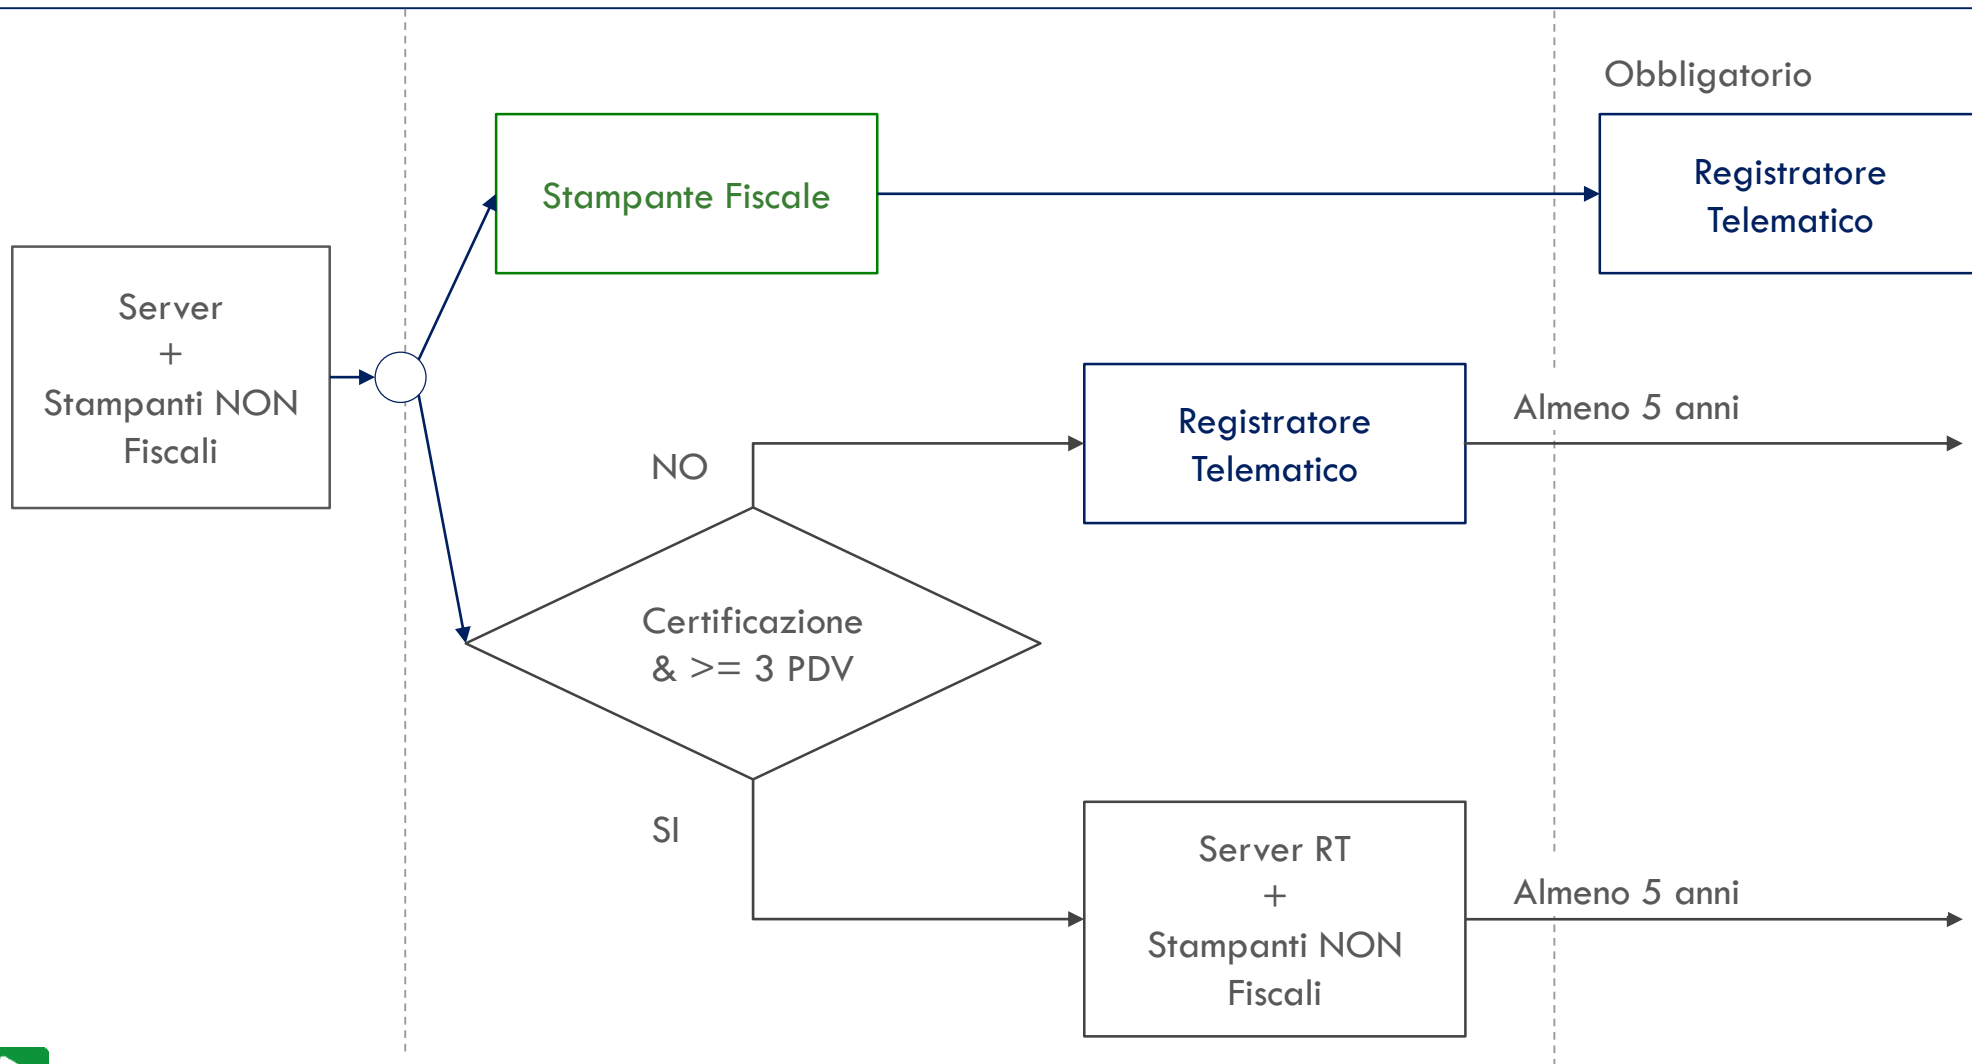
Obbligatorio

Stampante Fiscale

Registratore Telematico

Server
+
Stampanti NON Fiscali

NO

Registratore Telematico

Almeno 5 anni

Certificazione & >= 3 PDV

SI

Server RT
+
Stampanti NON Fiscali

Almeno 5 anni